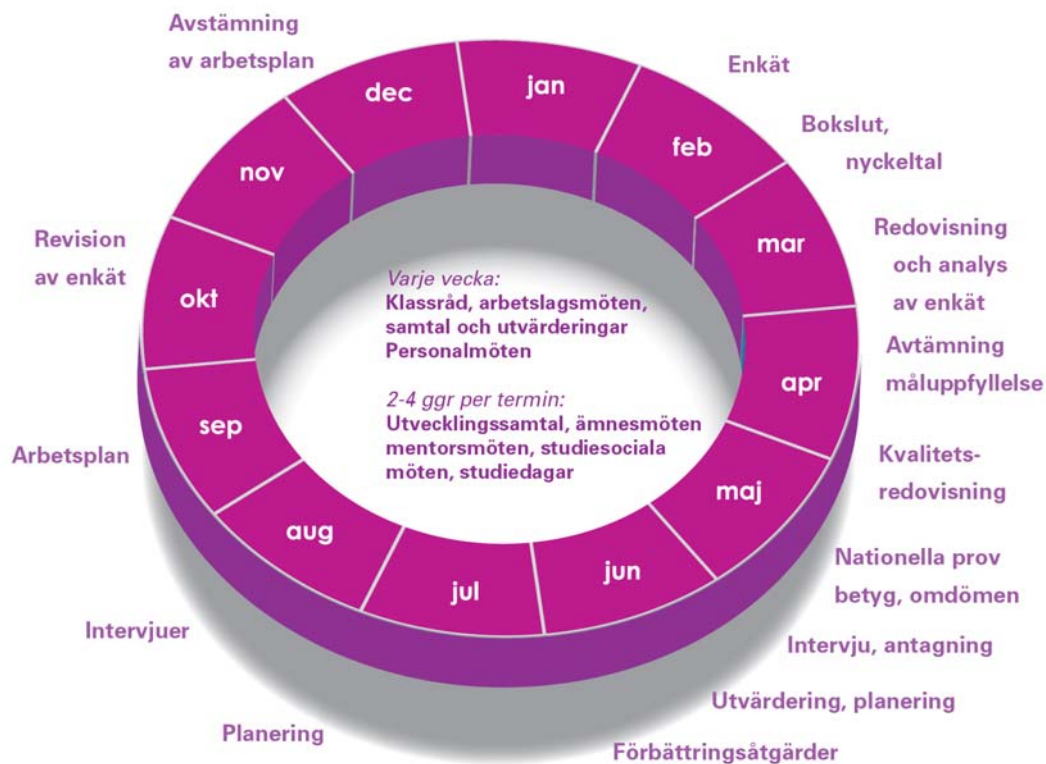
Avstämning av arbetsplan

dec

jan

Enkät

feb

Bokslut, nyckeltal

nov

mar

Redovisning och analys av enkät

Revision av enkät

okt

Varje vecka:
Klassråd, arbetslagsmöten, samtal och utvärderingar Personalmöten

2-4 ggr per termin:
Utvecklingssamtal, ämnesmöten mentorsmöten, studiesociala möten, studiedagar

Avtämning måluppfyllelse

apr

sep

Arbetsplan

Kvalitets-redovisning

maj

aug

jul

jun

Nationella prov betyg, omdömen

Intervjuer

Intervju, antagning

Utvärdering, planering

Planering

Förbättringsåtgärder